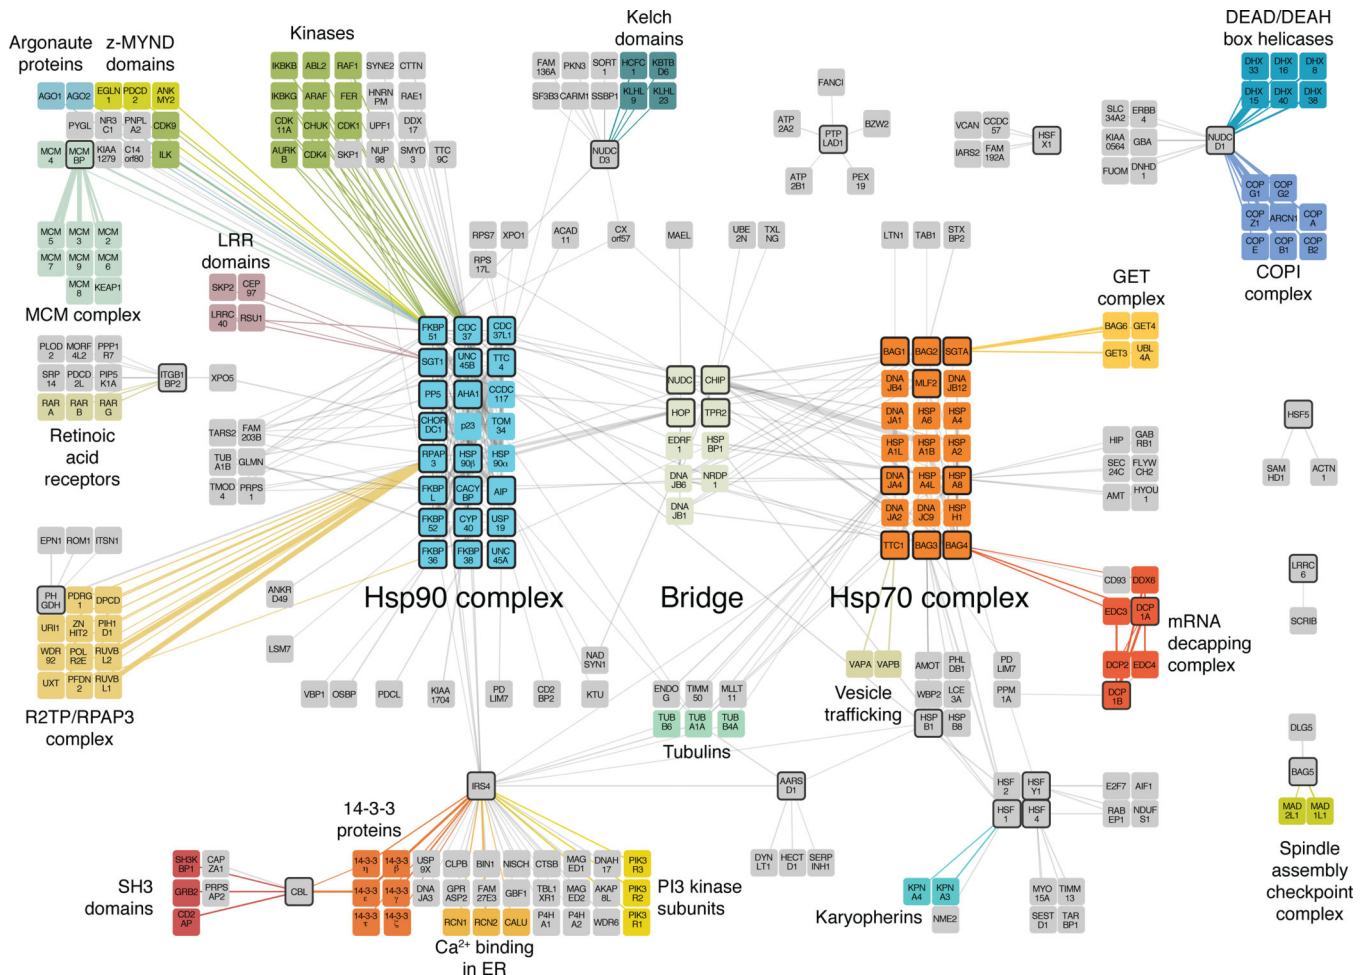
Argonaute proteins

z-MYND domains

Kinases

Kelch domains

DEAD/DEAH box helicases

AGO1 AGO2 EGLN1 PDCD2 ANKMY2

PYGL NR3C1 PNPLA2 CDK9

MCM4 MCMBP KIAA1279 C14orf80 ILK

IKBKB ABL2 RAF1 SYNE2 CTTN

IKBKG ARAF FER HNRNPM RAE1

CDK11A CHUK CDK1 UPF1 DDX17

AURKB CDK4 SKP1 NUP98 SMYD3 TTC9C

FAM136A PKN3 SORT1 HCFC1 KBTBD6

SF3B3 CARM1 SSBP1 KLHL9 KLHL23

NUDCD3

FANCI

ATP2A2 PTPLAD1 BZW2

ATP2B1 PEX19

VCAN CCDC57 HSFX1

IARS2 FAM192A

SLC34A2 ERBB4

KIAA0564 GBA NUDCD1

FUOM DNHD1

DHX33 DHX16 DHX8

DHX15 DHX40 DHX38

COPG1 COPG2

COPZ1 ARCN1 COPA

COPE COPB1 COPB2

COPI complex

MCM5 MCM3 MCM2

MCM7 MCM9 MCM6

MCM8 KEAP1

MCM complex

LRR domains

SKP2 CEP97

LRRC40 RSU1

RPS7 XPO1 ACAD11 CXorf57 MAEL UBE2N TXLNG LTN1 TAB1 STXBP2

RPS17L

GET complex

BAG6 GET4

GET3 UBL4A

PLOD2 MORF4L2 PPP1R7

SRP14 PDCD2L PIP5K1A ITGB1BP2 XPO5

RARA RARB RARG

Retinoic acid receptors

FKBP51 CDC37 CDC37L1

SGT1 UNC45B TTC4

PP5 AHA1 CCDC117

CHORDC1 p23 TOM34

RPAP3 HSP90β HSP90α

FKBPL CACYBP AIP

FKBP52 CYP40 USP19

FKBP36 FKBP38 UNC45A

TARS2 FAM203B

TUBA1B GLMN

TMOD4 PRPS1

NUDC CHIP

HOP TPR2

EDRF1 HSPBP1

DNAJB6 NRDP1

DNAJB1

BAG1 BAG2 SGTA

DNAJB4 MLF2 DNAJB12

DNAJA1 HSPA6 HSPA4

HSPA1L HSPA1B HSPA2

DNAJA4 HSPA4L HSPA8

DNAJA2 DNAJC9 HSPH1

TTC1 BAG3 BAG4

HIP GABRB1

SEC24C FLYWCH2

AMT HYOU1

HSF5

SAMHD1 ACTN1

EPN1 ROM1 ITSN1

PHGDH PDRG1 DPCD

URI1 ZNHIT2 PIH1D1

WDR92 POLR2E RUVBL2

UXT PFDN2 RUVBL1

R2TP/RPAP3 complex

ANKRD49

LSM7

Hsp90 complex

Bridge

Hsp70 complex

CD93 DDX6

EDC3 DCP1A

DCP2 EDC4

DCP1B

mRNA decapping complex

LRRC6

SCRIB

NADSYN1

VBP1 OSBP PDCL KIAA1704 PDLIM7 CD2BP2 KTU

ENDOG TIMM50 MLLT11

TUBB6 TUBA1A TUBB4A

Tubulins

VAPA VAPB AMOT PHLDB1 PDLIM7

Vesicle trafficking

WBP2 LCE3A PPM1A

HSPB1 HSPB8

DLG5

BAG5

MAD2L1 MAD1L1

Spindle assembly checkpoint complex

IRS4

AARSD1

HSF2 HSFY1 E2F7 AIF1

HSF1 HSF4 RABEP1 NDUFS1

14-3-3 proteins

SH3K BP1 CAPZA1

GRB2 PRPSAP2 CBL

CD2AP

SH3 domains

14-3-3η 14-3-3β USP9X CLPB BIN1 NISCH CTSB MAGED1 DNAH17 PIK3R3

14-3-3ε 14-3-3γ DNAJA3 GPRASP2 FAM27E3 GBF1 TBL1XR1 MAGED2 AKAP8L PIK3R2

14-3-3τ 14-3-3ζ RCN1 RCN2 CALU P4HA1 P4HA2 WDR6 PIK3R1

PI3 kinase subunits

Ca²⁺ binding in ER

DYNLT1 HECTD1 SERPINH1

KPNA4 KPNA3

NME2

Karyopherins

MYO15A TIMM13

SESTD1 TARBP1